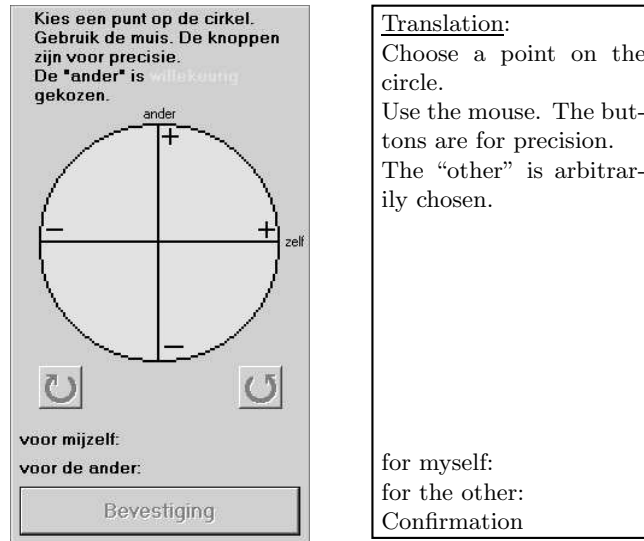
Kies een punt op de cirkel. Gebruik de muis. De knoppen zijn voor precisie. De "ander" is willekeurig gekozen.

ander

+

−

+

zelf

−

voor mijzelf:

voor de ander:

Bevestiging

Translation:
Choose a point on the circle.
Use the mouse. The buttons are for precision.
The “other” is arbitrarily chosen.

for myself:
for the other:
Confirmation